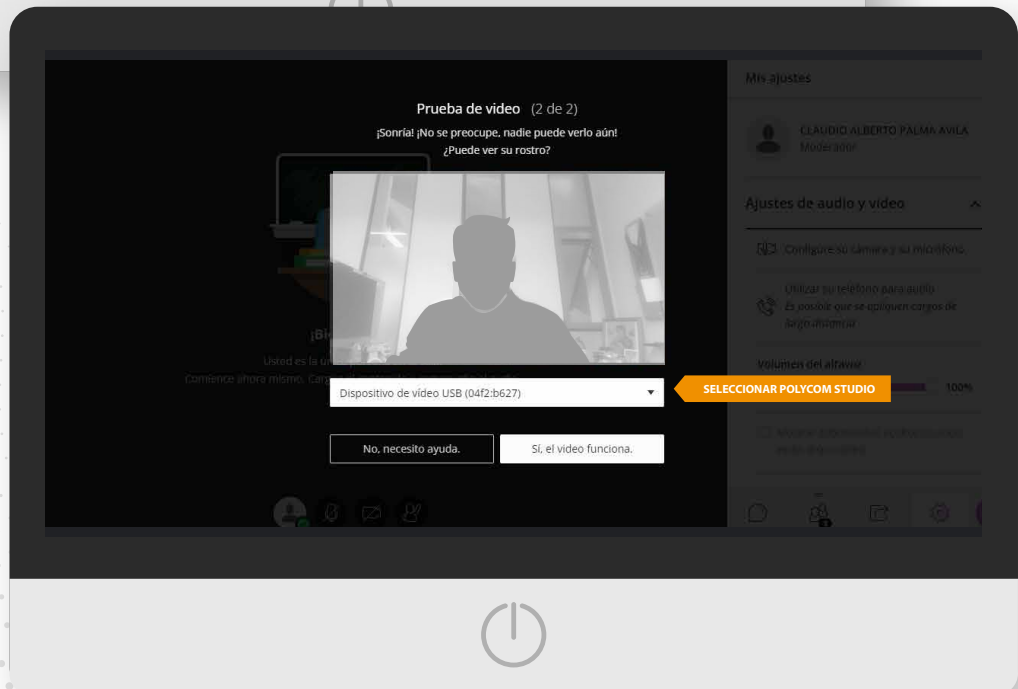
Prueba de video (2 de 2)

¡Sonría! ¡No se preocupe, nadie puede verlo aún!
¿Puede ver su rostro?

Dispositivo de vídeo USB (04f2:b627)

SELECCIONAR POLYCOM STUDIO

No, necesito ayuda.

Sí, el video funciona.

¡Bi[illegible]

Usted es la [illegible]
Comience ahora mismo. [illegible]

Mis ajustes

CLAUDIO ALBERTO PALMA AVILA
Moderador

Ajustes de audio y video

Configure su cámara y su micrófono.

Utilizar su teléfono para audio
Es posible que se apliquen cargos de larga distancia

Volumen del altavoz

100%

Mostrar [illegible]
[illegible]